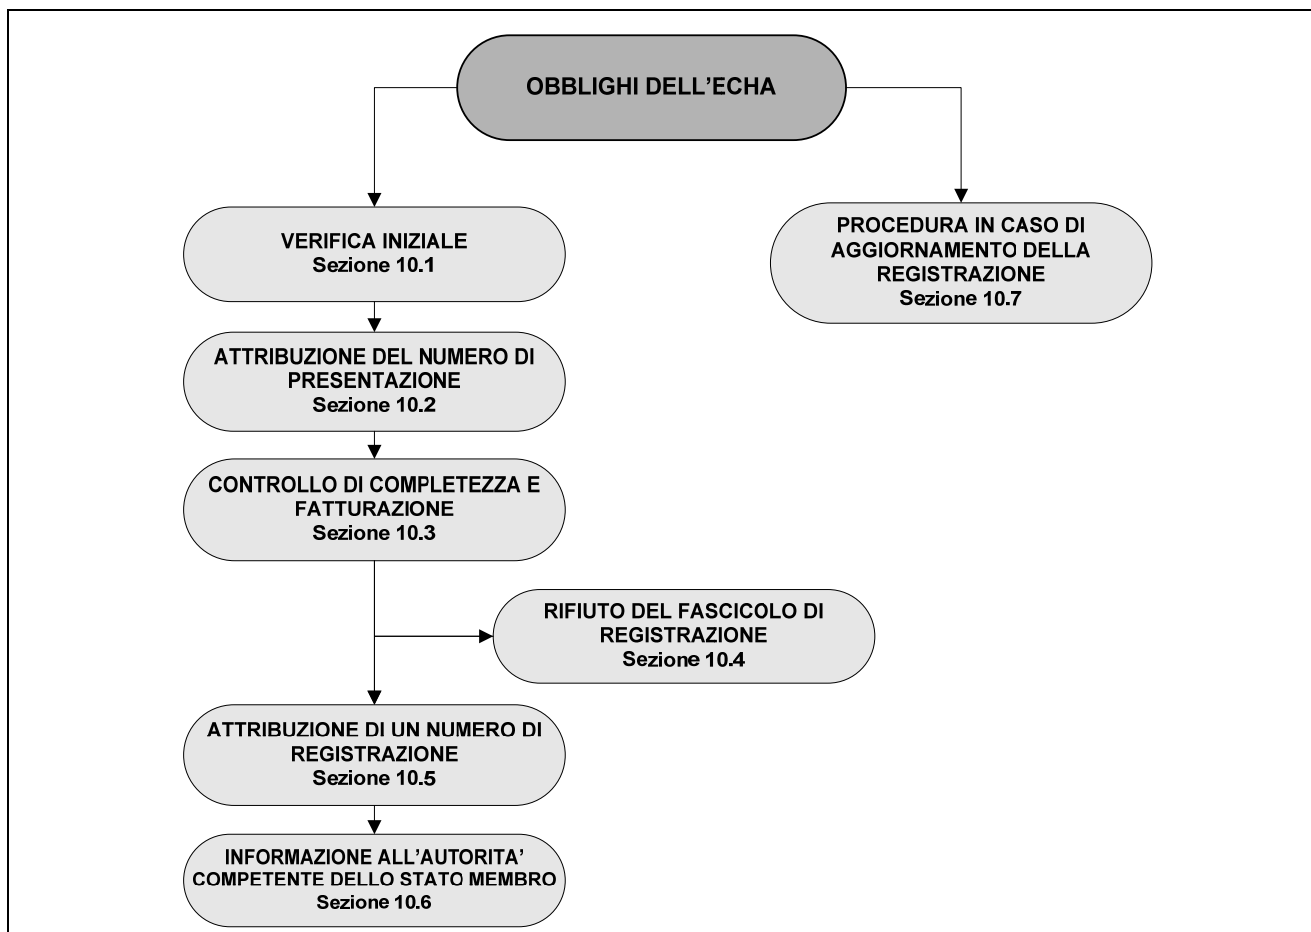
OBBLIGHI DELL'ECHA

VERIFICA INIZIALE
Sezione 10.1

PROCEDURA IN CASO DI AGGIORNAMENTO DELLA REGISTRAZIONE
Sezione 10.7

ATTRIBUZIONE DEL NUMERO DI PRESENTAZIONE
Sezione 10.2

CONTROLLO DI COMPLETEZZA E FATTURAZIONE
Sezione 10.3

RIFIUTO DEL FASCICOLO DI REGISTRAZIONE
Sezione 10.4

ATTRIBUZIONE DI UN NUMERO DI REGISTRAZIONE
Sezione 10.5

INFORMAZIONE ALL'AUTORITA' COMPETENTE DELLO STATO MEMBRO
Sezione 10.6